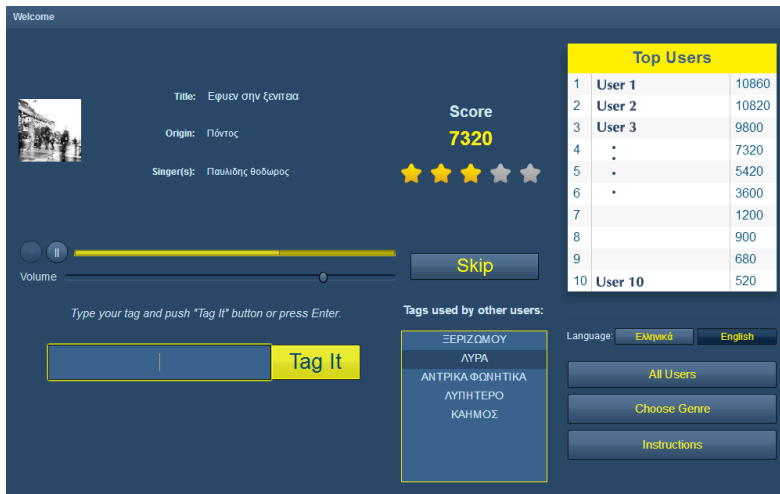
Welcome

Title: Εφυεν στην ξενιτεια

Origin: Πόντος

Singer(s): Παυλιδης θοδωρος

Score

7320

Volume

Skip

Type your tag and push "Tag It" button or press Enter.

Tag It

Tags used by other users:

ΞΕΡΙΖΩΜΟΥ
ΛΥΡΑ
ΑΝΤΡΙΚΑ ΦΩΝΗΤΙΚΑ
ΛΥΠΗΤΕΡΟ
ΚΑΗΜΟΣ

Top Users

| | | |
|---|---|---|
| 1 | User 1 | 10860 |
| 2 | User 2 | 10820 |
| 3 | User 3 | 9800 |
| 4 | • | 7320 |
| 5 | • | 5420 |
| 6 | • | 3600 |
| 7 | | 1200 |
| 8 | | 900 |
| 9 | | 680 |
| 10 | User 10 | 520 |

Language: Ελληνικά English

All Users

Choose Genre

Instructions